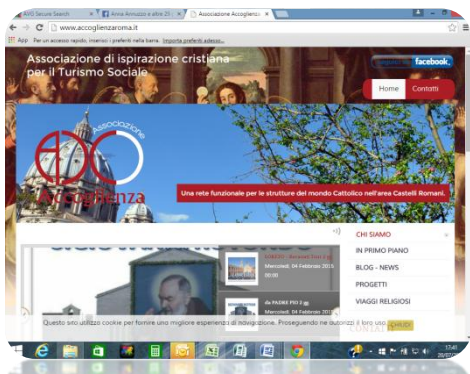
AVG Secure Search | Anna Annunzi e altre 25 | Associazione Accoglienz

www.accoglienzaroma.it

App Per un accesso rapido, inserisci i preferiti nella barra. Importa preferiti adesso...

Associazione di ispirazione cristiana per il Turismo Sociale

facebook

Home Contatti

Associazione

Accoglienza

Una rete funzionale per le strutture del mondo Cattolico nell'area Castelli Romani.

CHI SIAMO

IN PRIMO PIANO

BLOG - NEWS

PROGETTI

VIAGGI RELIGIOSI

Mercoledì, 04 Febbraio 2015 00:00

da PADRE PIO 3 gg

Mercoledì, 04 Febbraio 2015

Questo sito utilizza cookie per fornire una migliore esperienza di navigazione. Proseguendo ne autorizzi il loro uso. CHIUDI

17:41
26/02/2015